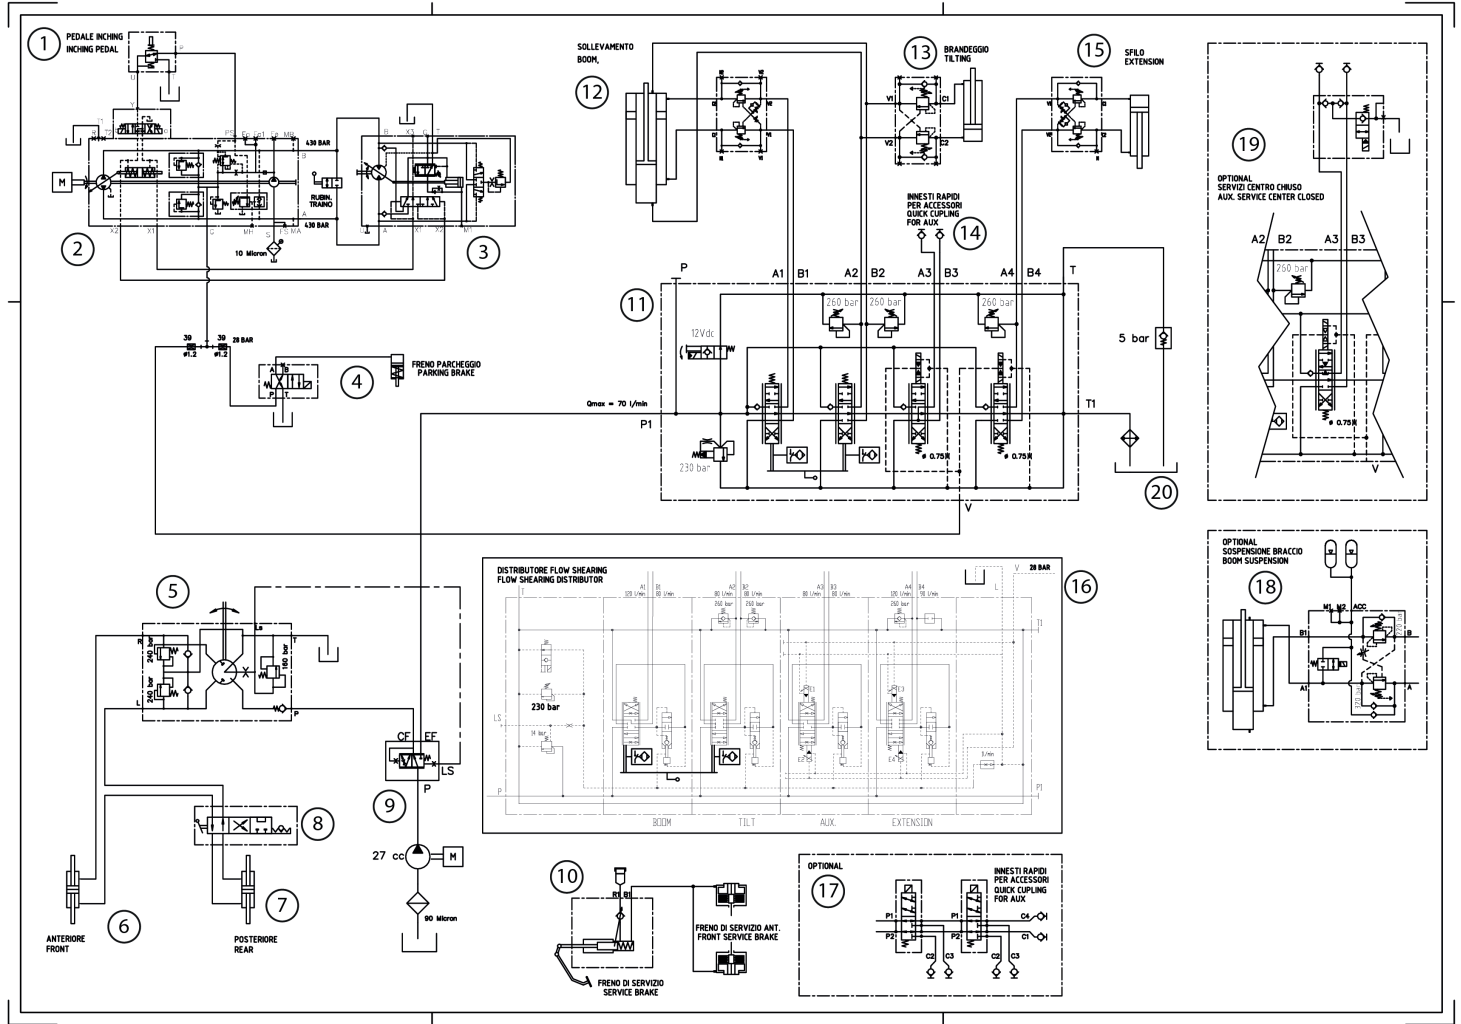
1 PEDALE INCHING INCHING PEDAL

P
T
Y
T1 T2
PS Ep Ee1 Ea MB
B
430 BAR
M
2
X2 X1 G MH S PS MA
A
430 BAR
10 Micron
RUBIN. TRAINO
B X1 G T
U A X1 X2 M1
3

SOLLEVAMENTO BOOM,
12
13 BRANDEGGIO TILTING
V1 C1
V2 C2
15 SFILO EXTENSION
INNESTI RAPIDI PER ACCESSORI QUICK CUPLING FOR AUX
14

19 OPTIONAL SERVIZI CENTRO CHIUSO AUX. SERVICE CENTER CLOSED
A2 B2 A3 B3
260 bar
ø 0.75
V

P
A1 B1 A2 B2 A3 B3 A4 B4 T
11
260 bar 260 bar 260 bar
12Vdc
5 bar
39 ø1.2
39 ø1.2
28 BAR
FRENO PARCHEGGIO PARKING BRAKE
4
A B
P T
Qmax = 70 l/min
P1
T1
230 bar
ø 0.75
ø 0.75
20
V

5
R
240 bar
240 bar
LS
T
160 bar
L
P
CF EF
LS
P
9
8
27 cc
M
90 Micron
6 ANTERIORE FRONT
7 POSTERIORE REAR

DISTRIBUTORE FLOW SHEARING FLOW SHEARING DISTRIBUTOR
V 28 BAR
16
T
A1 B1 120 l/min 80 l/min
A2 B2 80 l/min 80 l/min
260 bar
A3 B3 80 l/min 80 l/min
A4 B4 120 l/min 90 l/min
260 bar
L
T1
230 bar
LS
P
P1
BOOM TILT AUX. EXTENSION

18 OPTIONAL SOSPENSIONE BRACCIO BOOM SUSPENSION
M1 M2 ACC
B1 B
A1 A

10
FRENO DI SERVIZIO SERVICE BRAKE
FRENO DI SERVIZIO ANT. FRONT SERVICE BRAKE

OPTIONAL
17
INNESTI RAPIDI PER ACCESSORI QUICK CUPLING FOR AUX
P1 P2 C2 C3
P1 P2 C2 C3
C4 C1